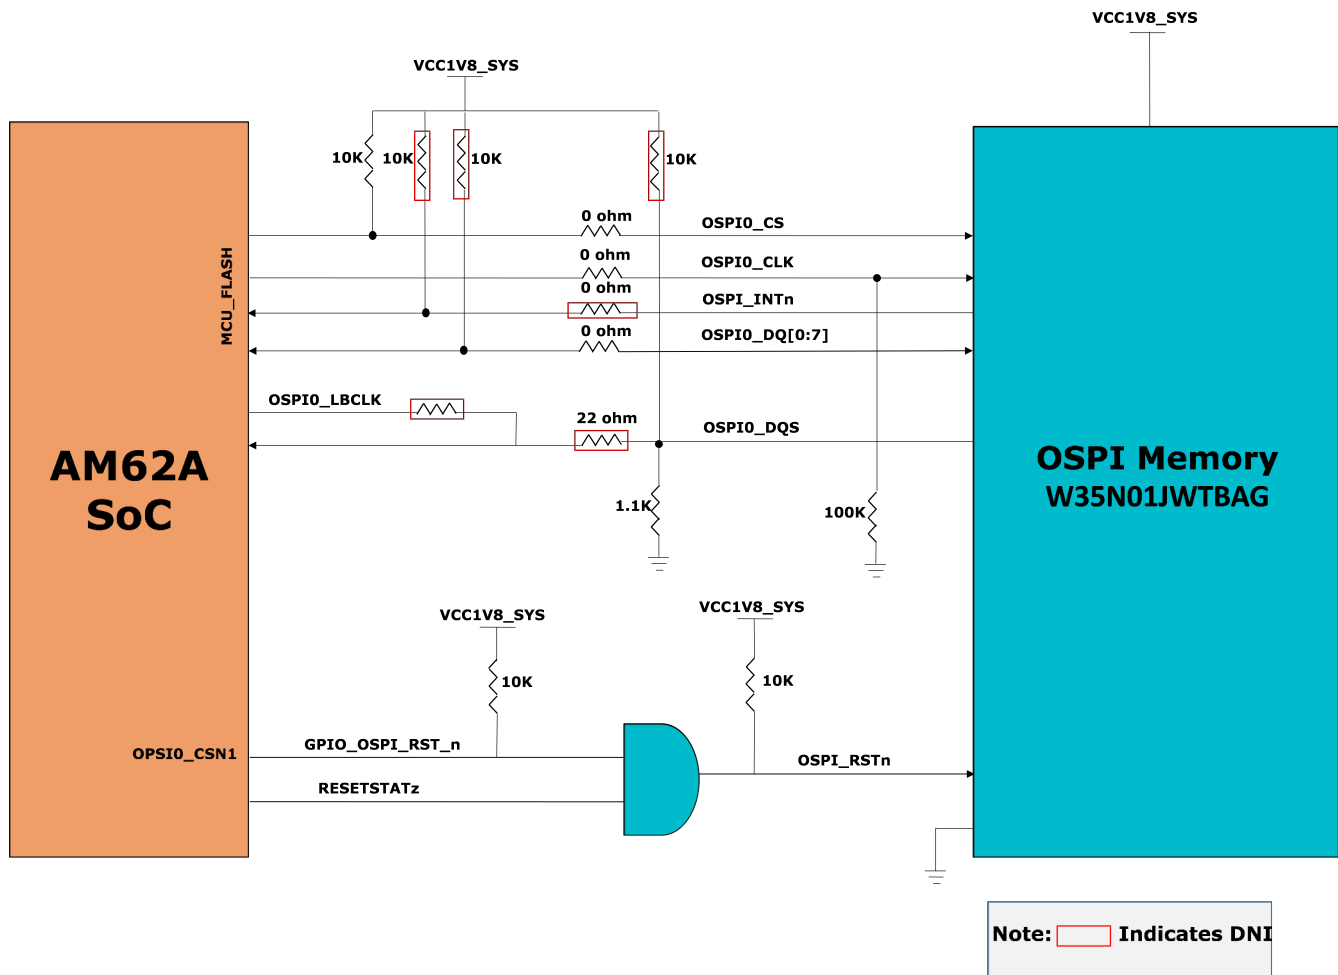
VCC1V8_SYS

VCC1V8_SYS

10K 10K 10K 10K

0 ohm
OSPI0_CS

0 ohm
OSPI0_CLK

0 ohm
OSPI_INTn

0 ohm
OSPI0_DQ[0:7]

MCU_FLASH

OSPI0_LBCLK

22 ohm
OSPI0_DQS

AM62A SoC

OSPI Memory
W35N01JWTBAG

1.1K

100K

VCC1V8_SYS

VCC1V8_SYS

10K

10K

OPSI0_CSN1

GPIO_OSPI_RST_n

RESETSTATz

OSPI_RSTn

Note: Indicates DNI